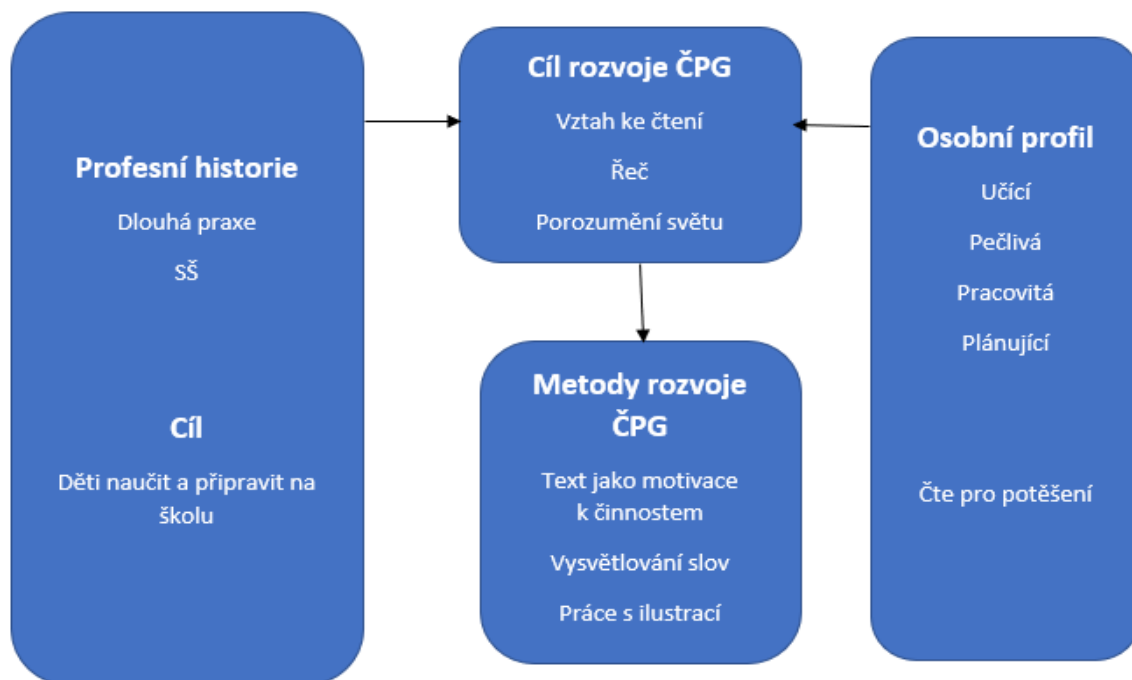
Profesní historie

Dlouhá praxe

SŠ

Cíl

Děti naučit a připravit na školu

Cíl rozvoje ČPG

Vztah ke čtení

Řeč

Porozumění světu

Metody rozvoje ČPG

Text jako motivace k činnostem

Vysvětlování slov

Práce s ilustrací

Osobní profil

Učící

Pečlivá

Pracovitá

Plánující

Čte pro potěšení